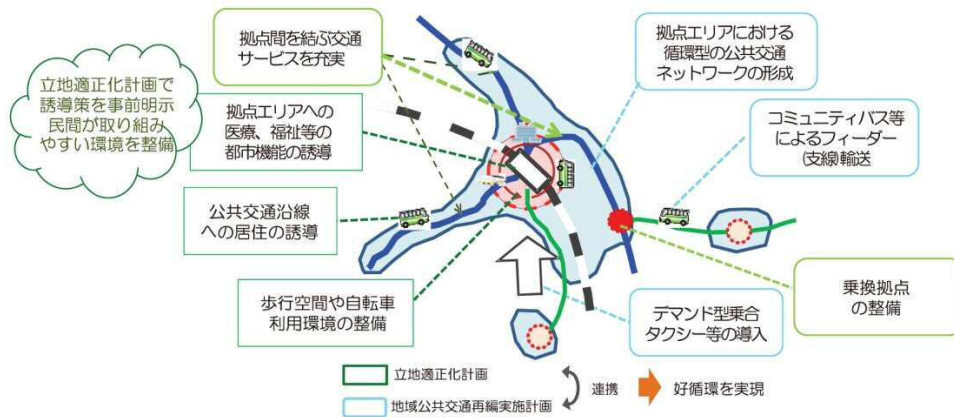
拠点間を結ぶ交通サービスを充実

立地適正化計画で誘導策を事前明示 民間が取り組みやすい環境を整備

拠点エリアへの医療、福祉等の都市機能の誘導

公共交通沿線への居住の誘導

歩行空間や自転車利用環境の整備

拠点エリアにおける循環型の公共交通ネットワークの形成

コミュニティバス等によるフィーダー(支線)輸送

乗換拠点の整備

デマンド型乗合タクシー等の導入

立地適正化計画

地域公共交通再編実施計画

連携

好循環を実現